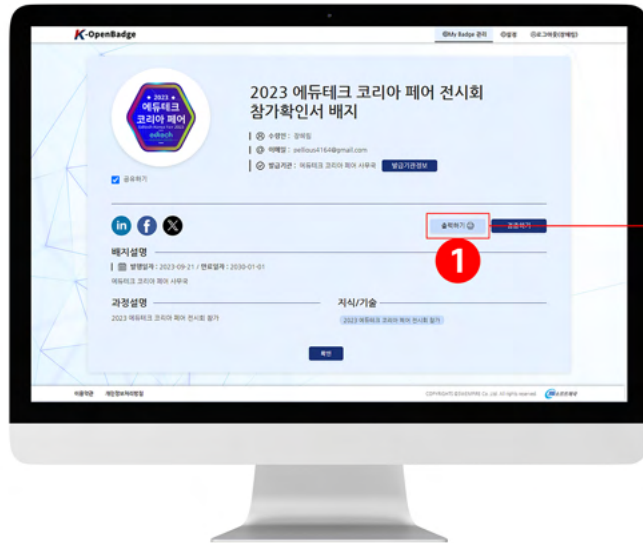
K-OpenBadge

My Badge 관리 설정 로그아웃(장예림)

2023 에듀테크 코리아 페어

2023 에듀테크 코리아 페어 전시회 참가확인서 배지

수령인 : 장예림
이메일 : yellious4164@gmail.com
발급기관 : 에듀테크 코리아 페어 사무국 발급기관정보

공유하기

출력하기 검증하기

1

배지설명

발행일자 : 2023-09-21 / 만료일자 : 2030-01-01

에듀테크 코리아 페어 사무국

과정설명

2023 에듀테크 코리아 페어 전시회 참가

지식/기술

2023 에듀테크 코리아 페어 전시회 참가

확인

이용약관 개인정보처리방침

COPYRIGHTS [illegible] Co., Ltd. All rights reserved.